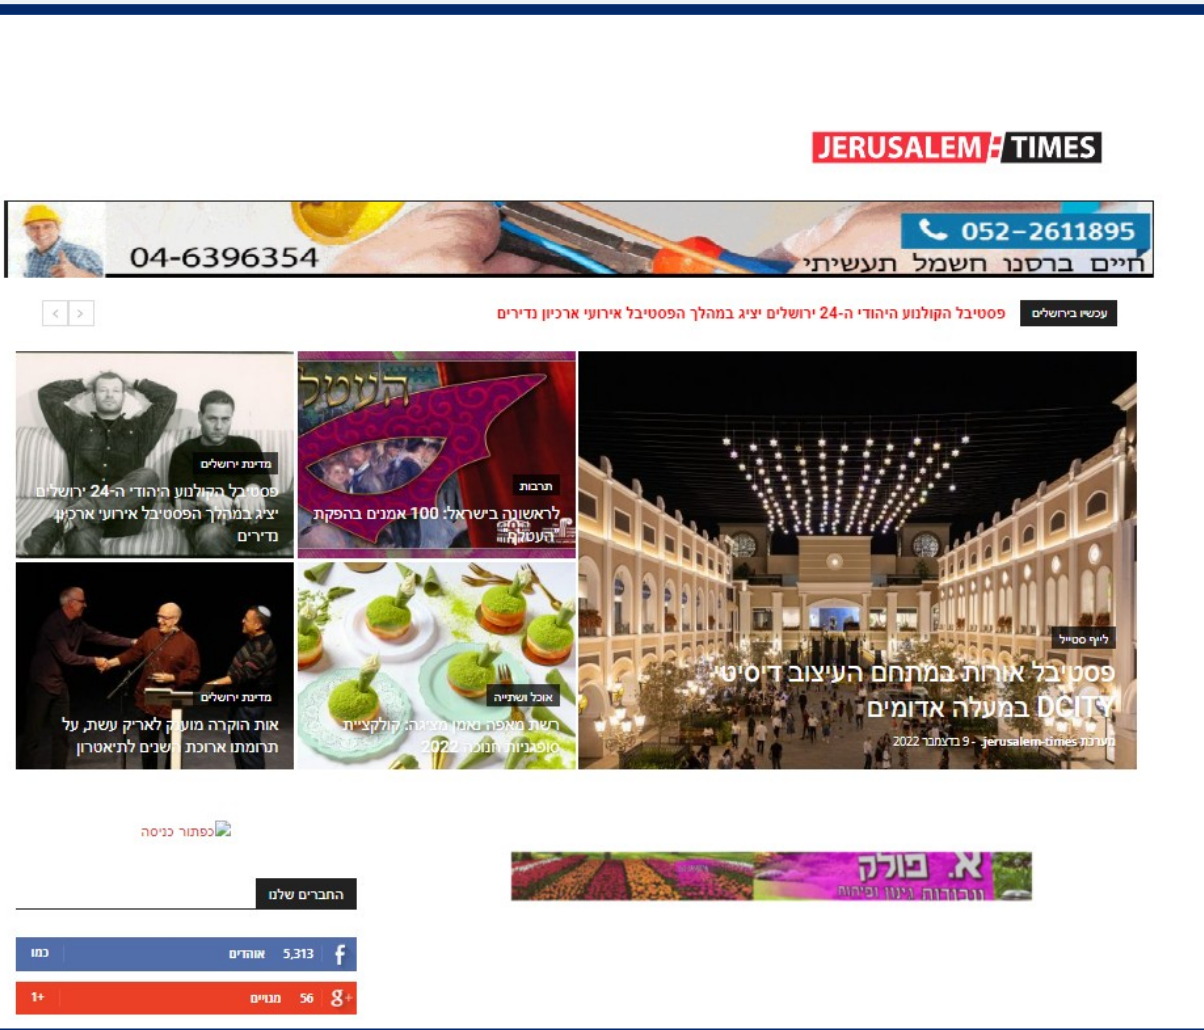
JERUSALEM TIMES

052-2611895
חיים ברסנו חשמל תעשיתי
04-6396354

עכשיו בירושלים
פסטיבל הקולנוע היהודי ה-24 ירושלים יציג במהלך הפסטיבל אירועי ארכיון נדירים

לייף סטייל
פסטיבל אורות במתחם העיצוב דיסיטי DCITY במעלה אדומים
מערכת jerusalem-times - 9 בדצמבר 2022

תרבות
לראשונה בישראל: 100 אמנים בהפקת העטק

מדינת ירושלים
פסטיבל הקולנוע היהודי ה-24 ירושלים יציג במהלך הפסטיבל אירועי ארכיון נדירים

אוכל ושתייה
רשת מאפה נאמן מציגה: קולקציית סופגניות חנוכה 2022

מדינת ירושלים
אות הוקרה מוענק לאריק עשת, על תרומתו ארוכת השנים לתיאטרון

כפתור כניסה

א. פולק
עבודות גינון ופיתוח

החברים שלנו
5,313 אוהדים כמו
56 מנויים +1